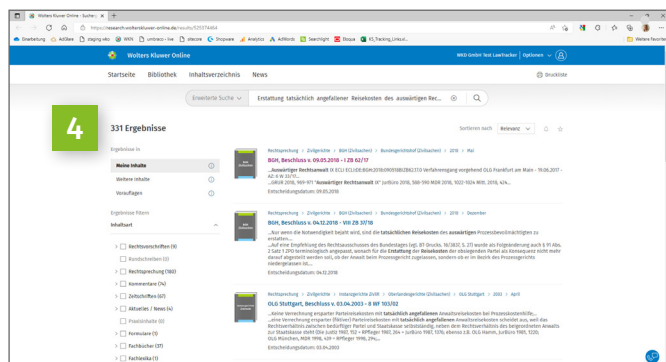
Wolters Kluwer Online - Suche | ×  +

https://research.wolterskluwer-online.de/results/52577440d

Einarbeitung  AdSlate  staging.wko  WKN  Umbrasi - live  sitecore  Shopware  Analytics  AdWords  Searchlight  Eloqua  KS_Tracking_Linkuli...  Weitere Favoriten

Wolters Kluwer Online  WKD GmbH Test LawTracker | Abmelden

Startseite  Bibliothek  Inhaltsverzeichnis  News  Druckliste

Erweiterte Suche  Erstattung tatsächlich angefallener Reisekosten des auswärtigen Rec...

4

331 Ergebnisse  Sortieren nach  Relevant

Ergebnisse in

Meine Inhalte
Weitere Inhalte
Vorauflagen

Ergebnisse filtern

Inhaltsart

Rechtsvorschriften (9)
Rundschreiben (0)
Rechtsprechung (180)
Kommentare (74)
Zeitschriften (67)
Aktuelles / News (4)
Praxisleitfäden (0)
Formulare (1)
Fachbücher (37)
Fachlexika (1)

Rechtsprechung > Zivilgerichte > BGH (Zivilsachen) > Bundesgerichtshof (Zivilsachen) > 2018 > Mai

BGH, Beschluss v. 09.05.2018 - I ZB 62/17

...„auswärtiger Rechtsanwalt" (X ECLI ECLI:DE:BGH:2018:090518BIZB62.17.0 Verfahrensgang vorgehend OLG Frankfurt am Main - 19.06.2017 - 6Z W 33/17 ...
...GRUR 2018, 969-971 "Auswärtiger Rechtsanwalt IX" JurBüro 2018, 598-599 MDR 2018, 1022-1024 Mitt. 2018, 474...

Entscheidungsdatum: 09.05.2018

Rechtsprechung > Zivilgerichte > BGH (Zivilsachen) > Bundesgerichtshof (Zivilsachen) > 2010 > Dezember

BGH, Beschluss v. 04.12.2018 - VIII ZB 37/18

...Nur wenn die Notwendigkeit bejaht wird, sind die tatsächlichen Reisekosten des auswärtigen Prozessbevollmächtigten zu erstatten...
...Auf eine Empfehlung des Rechtsausschusses des Bundestages (vgl. BT-Drucks. 16/3638, S. 27) wurde als Folgeänderung auch § 91 Abs. 2 Satz 1 ZPO terminologisch angepasst, wonach für die Erstattung der Reisekosten der obsiegenden Partei als Konsequenz nicht mehr darauf abgestellt werden soll, ob der Rechtsanwalt beim Prozessgericht zugelassen, sondern ob er im Bezirk des Prozessgerichts niedergelassen ist...

Entscheidungsdatum: 04.12.2018

Rechtsprechung > Zivilgerichte > Instanzgerichte ZivilR > Oberlandesgerichte (Zivilsachen) > OLG Stuttgart > 2003 > April

OLG Stuttgart, Beschluss v. 03.04.2003 - 8 WF 103/02

...Keine Verrechnung erstatteter Parteireisekosten mit tatsächlich angefallenen Anwaltsreisekosten bei Prozesskostenhilfe...
...eine Verrechnung ersparter (fiktiver) Parteireisekosten mit tatsächlich angefallenen Anwaltsreisekosten scheidet aus, weil das Rechtsverhältnis zwischen bedürftiger Partei und Staatskasse selbstständig, neben dem Rechtsverhältnis des beigeordneten Anwalts zur Staatskasse steht (Ihe JurBüro 1987, 152 = Rpfleger 1982, 204 = JurBüro 1983, 1376; ebenso z.B. OLG Hamm, JurBüro 1981, 1230; OLG München, MDR 1998, 439 = Rpfleger 1998, 294...

Entscheidungsdatum: 03.04.2003